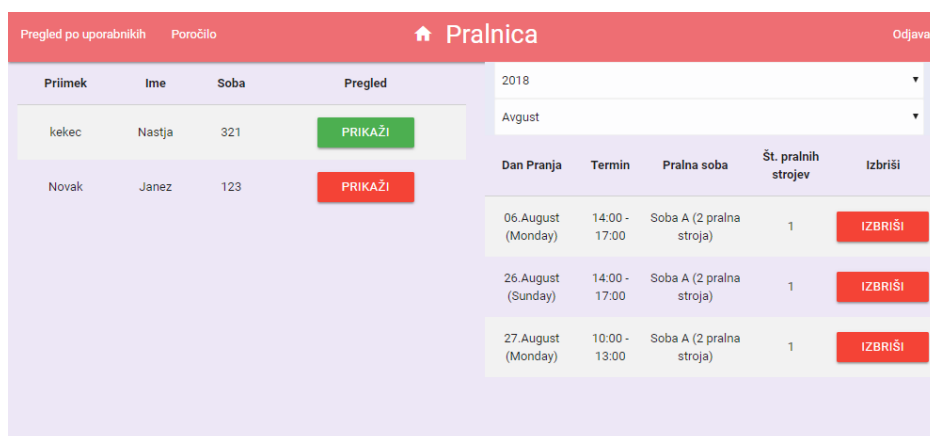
Pregled po uporabnikih Poročilo

Pralnica

Odjava

| Priimek | Ime | Soba | Pregled |
|---|---|---|---|
| kekec | Nastja | 321 | PRIKAŽI |
| Novak | Janez | 123 | PRIKAŽI |

2018

Avgust

| Dan Pranja | Termin | Pralna soba | Št. pralnih strojev | Izbriši |
|---|---|---|---|---|
| 06.August (Monday) | 14:00 - 17:00 | Soba A (2 pralna stroja) | 1 | IZBRIŠI |
| 26.August (Sunday) | 14:00 - 17:00 | Soba A (2 pralna stroja) | 1 | IZBRIŠI |
| 27.August (Monday) | 10:00 - 13:00 | Soba A (2 pralna stroja) | 1 | IZBRIŠI |